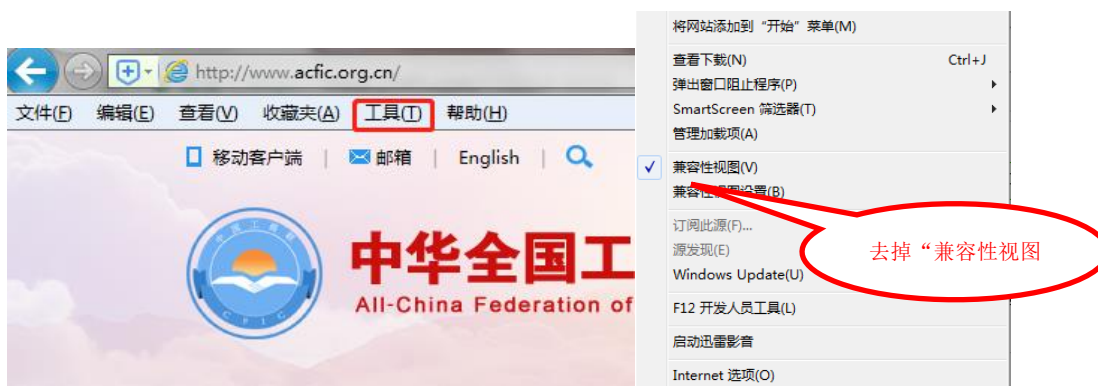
http://www.acfic.org.cn/

文件(F) 编辑(E) 查看(V) 收藏夹(A) 工具(T) 帮助(H)

移动客户端 | 邮箱 | English |

中华全国工

All-China Federation of

将网站添加到“开始”菜单(M)

查看下载(N) Ctrl+J

弹出窗口阻止程序(P)

SmartScreen 筛选器(T)

管理加载项(A)

兼容性视图(V)

兼容性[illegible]设置(B)

订阅此源(F)...

源发现(E)

Windows Update(U)

F12 开发人员工具(L)

启动迅雷影音

Internet 选项(O)

去掉“兼容性视图